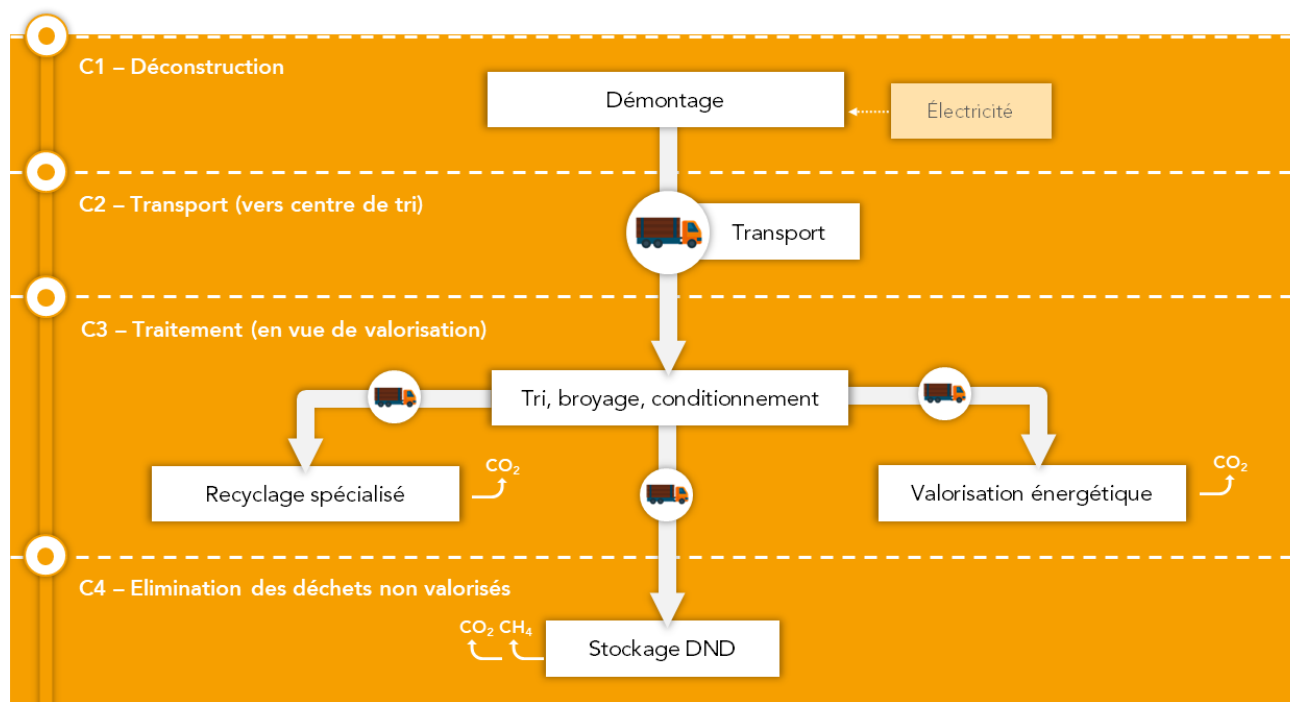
C1 – Déconstruction

Démontage

Électricité

C2 – Transport (vers centre de tri)

Transport

C3 – Traitement (en vue de valorisation)

Tri, broyage, conditionnement

Recyclage spécialisé

$CO_2$

Valorisation énergétique

$CO_2$

C4 – Elimination des déchets non valorisés

$CO_2$ $CH_4$

Stockage DND